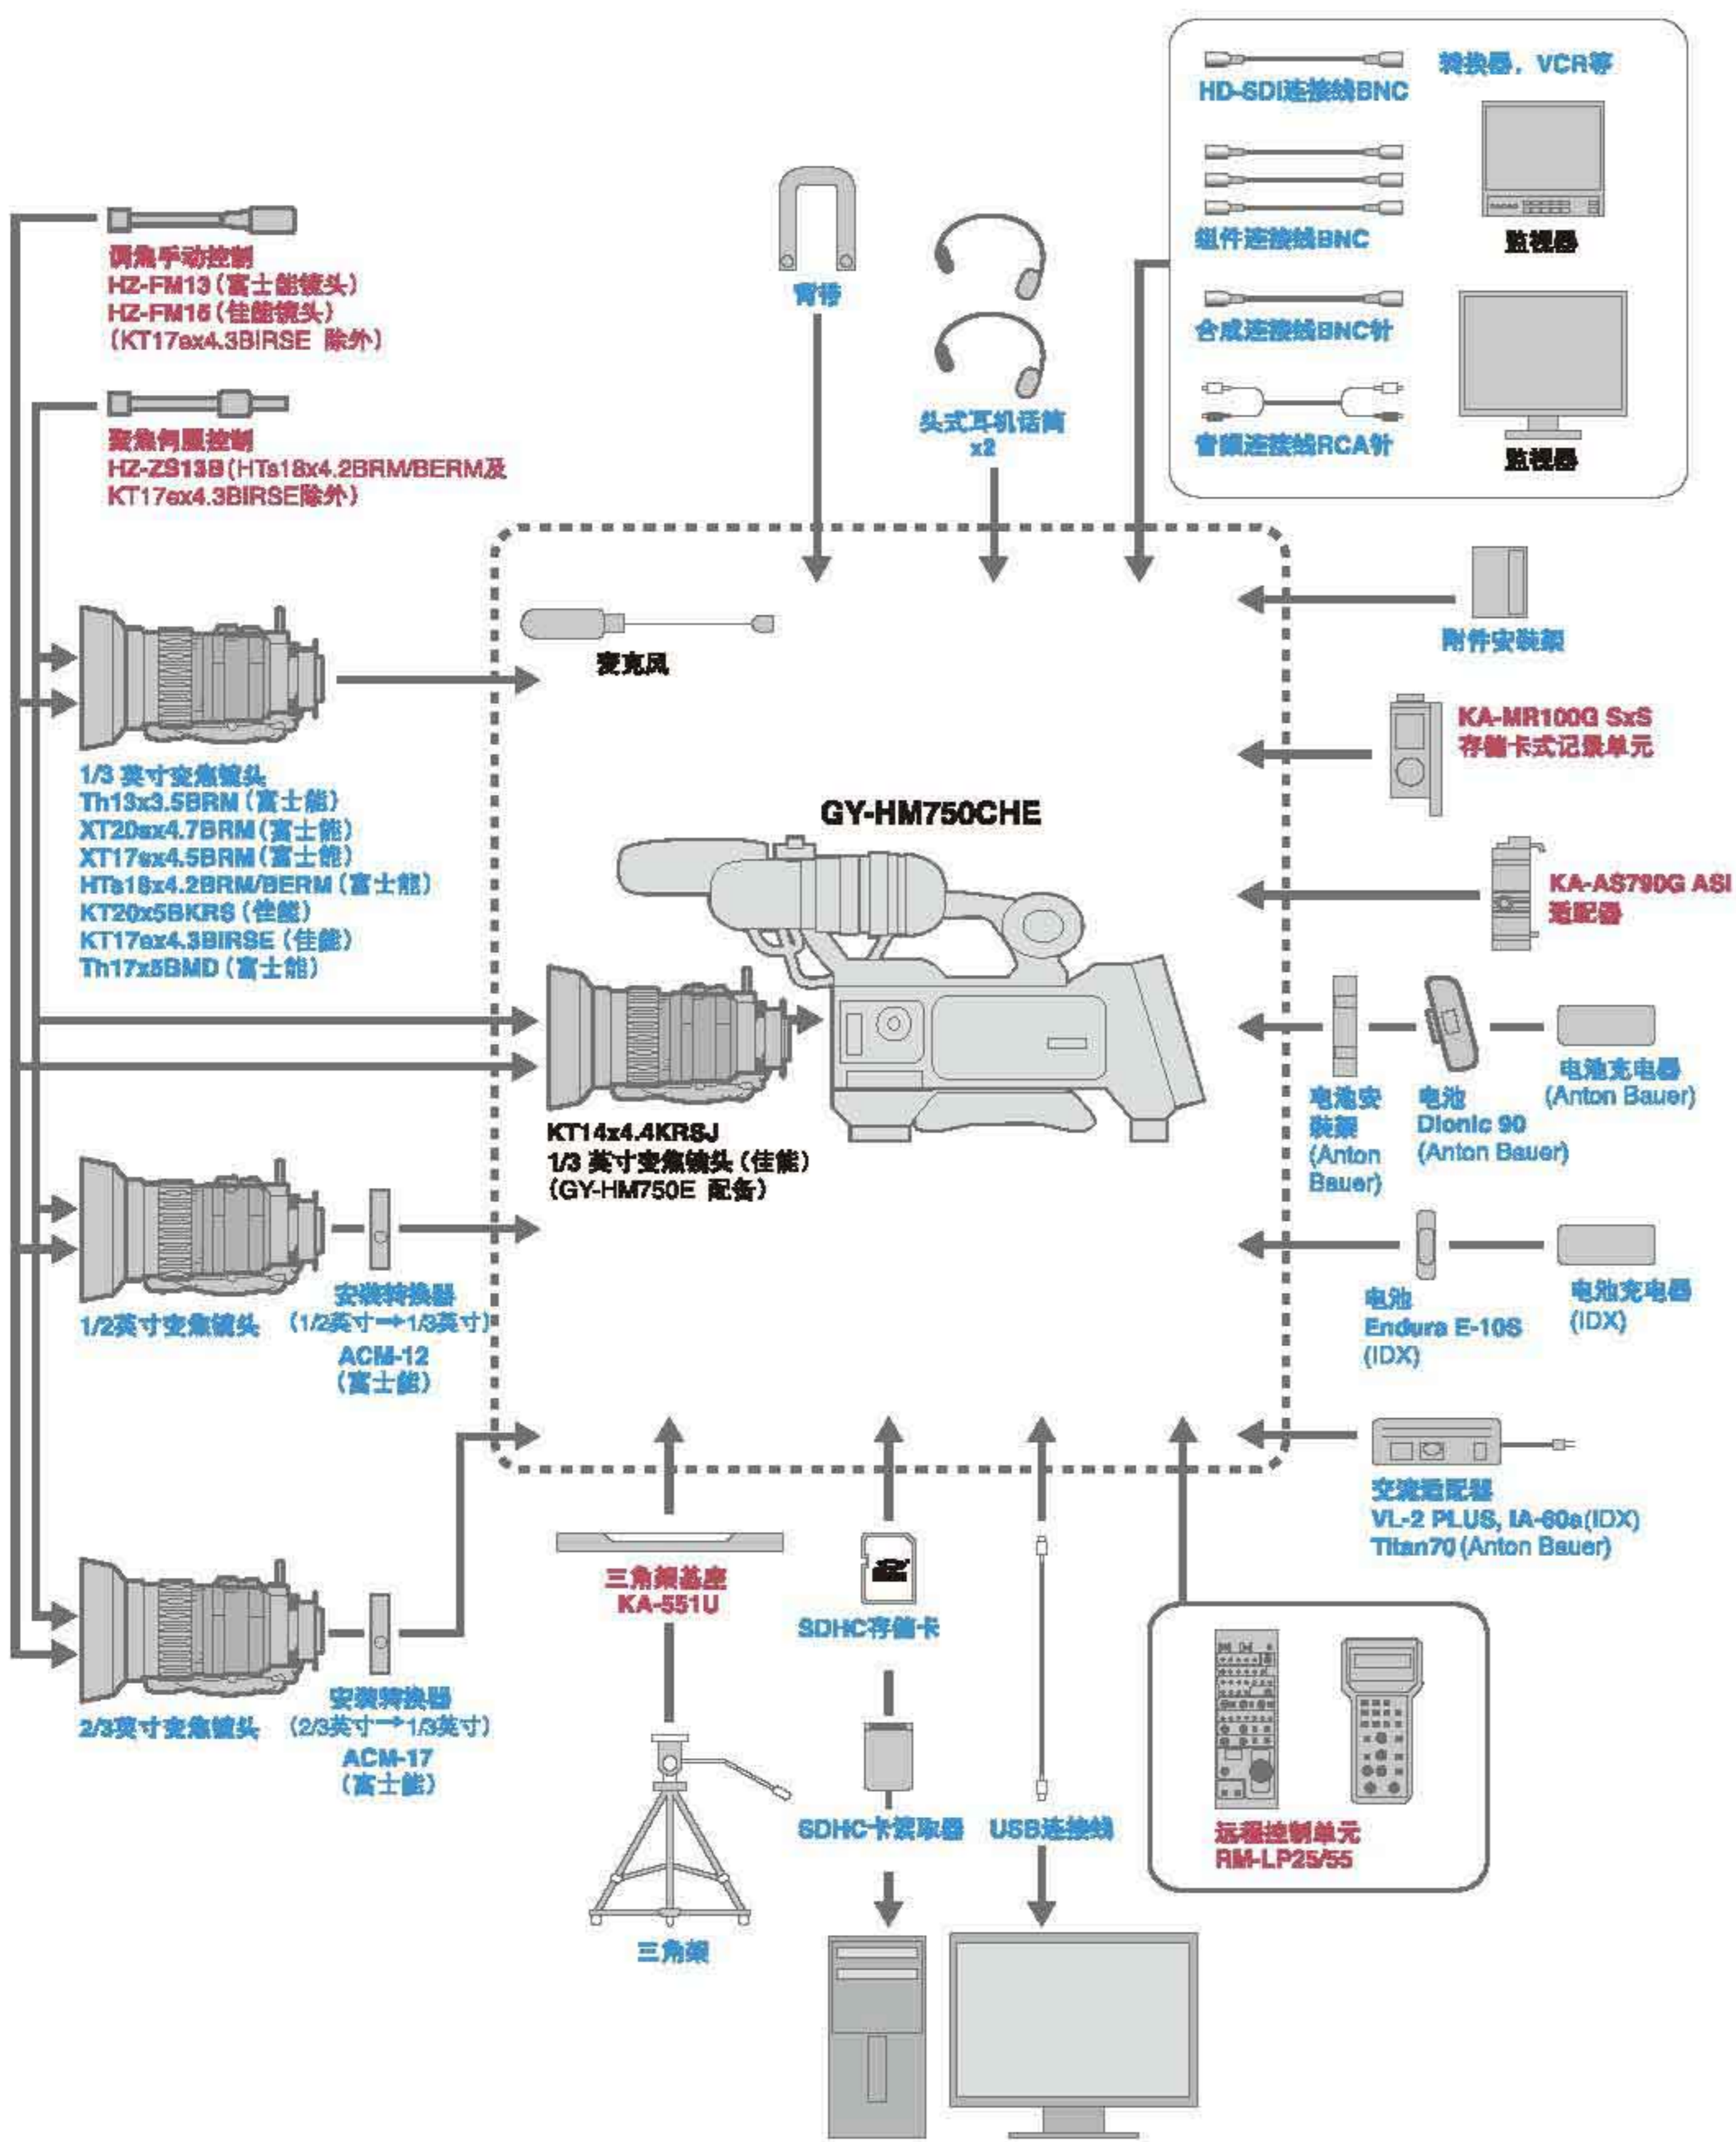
调焦手动控制
HZ-FM13（富士能镜头）
HZ-FM15（佳能镜头）
（KT17ex4.3BIRSE 除外）

变焦伺服控制
HZ-ZS13B（HTs18x4.2BRM/BERM及KT17ex4.3BIRSE除外）

1/3 英寸变焦镜头
Th13x3.5BRM（富士能）
XT20sx4.7BRM（富士能）
XT17sx4.5BRM（富士能）
HTs18x4.2BRM/BERM（富士能）
KT20x5BKRS（佳能）
KT17ex4.3BIRSE（佳能）
Th17x5BMD（富士能）

1/2英寸变焦镜头

安装转换器
（1/2英寸→1/3英寸）
ACM-12
（富士能）

2/3英寸变焦镜头

安装转换器
（2/3英寸→1/3英寸）
ACM-17
（富士能）

背带

头式耳机话筒
x2

HD-SDI连接线BNC

组件连接线BNC

合成连接线BNC针

音频连接线RCA针

转换器，VCR等

监视器

监视器

麦克风

GY-HM750CHE

KT14x4.4KRSJ
1/3 英寸变焦镜头（佳能）
（GY-HM750E 配备）

附件安装架

KA-MR100G SxS
存储卡式记录单元

KA-AS790G ASI
适配器

电池安装架
(Anton Bauer)

电池
Dionic 90
(Anton Bauer)

电池充电器
(Anton Bauer)

电池
Endura E-10S
(IDX)

电池充电器
(IDX)

交流适配器
VL-2 PLUS, IA-60a(IDX)
Titan70 (Anton Bauer)

三角架基座
KA-551U

三角架

SDHC存储卡

SDHC卡读取器

USB连接线

远程控制单元
RM-LP25/55